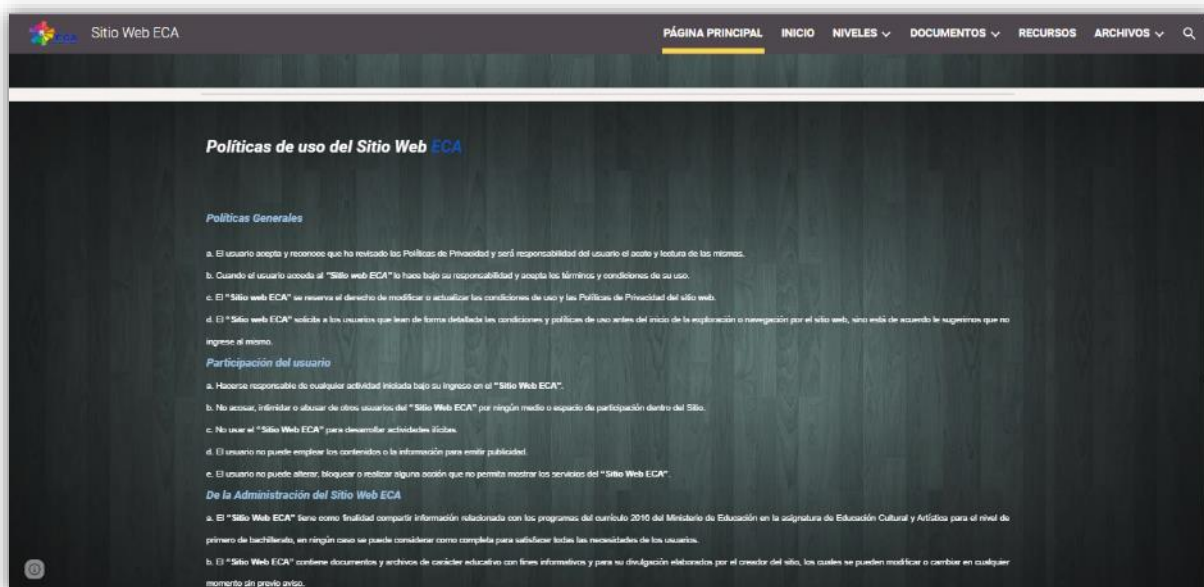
ECA Sitio Web ECA

PÁGINA PRINCIPAL INICIO NIVELES DOCUMENTOS RECURSOS ARCHIVOS

Políticas de uso del Sitio Web ECA

Políticas Generales

a. El usuario acepta y reconoce que ha revisado las Políticas de Privacidad y será responsabilidad del usuario el acato y lectura de las mismas.

b. Cuando el usuario acceda al "Sitio web ECA" lo hace bajo su responsabilidad y acepta los términos y condiciones de su uso.

c. El "Sitio web ECA" se reserva el derecho de modificar o actualizar las condiciones de uso y las Políticas de Privacidad del sitio web.

d. El "Sitio web ECA" solicita a los usuarios que lean de forma detallada las condiciones y políticas de uso antes del inicio de la exploración o navegación por el sitio web, sino está de acuerdo le sugerimos que no ingrese al mismo.

Participación del usuario

a. Hacerse responsable de cualquier actividad iniciada bajo su ingreso en el "Sitio Web ECA".

b. No acosar, intimidar o abusar de otros usuarios del "Sitio Web ECA" por ningún medio o espacio de participación dentro del Sitio.

c. No usar el "Sitio Web ECA" para desarrollar actividades ilícitas.

d. El usuario no puede emplear los contenidos o la información para emitir publicidad.

e. El usuario no puede alterar, bloquear o realizar alguna acción que no permita mostrar los servicios del "Sitio Web ECA".

De la Administración del Sitio Web ECA

a. El "Sitio Web ECA" tiene como finalidad compartir información relacionada con los programas del currículo 2016 del Ministerio de Educación en la asignatura de Educación Cultural y Artística para el nivel de primero de bachillerato, en ningún caso se puede considerar como completa para satisfacer todas las necesidades de los usuarios.

b. El "Sitio Web ECA" contiene documentos y archivos de carácter educativo con fines informativos y para su divulgación elaborados por el creador del sitio, los cuales se pueden modificar o cambiar en cualquier momento sin previo aviso.